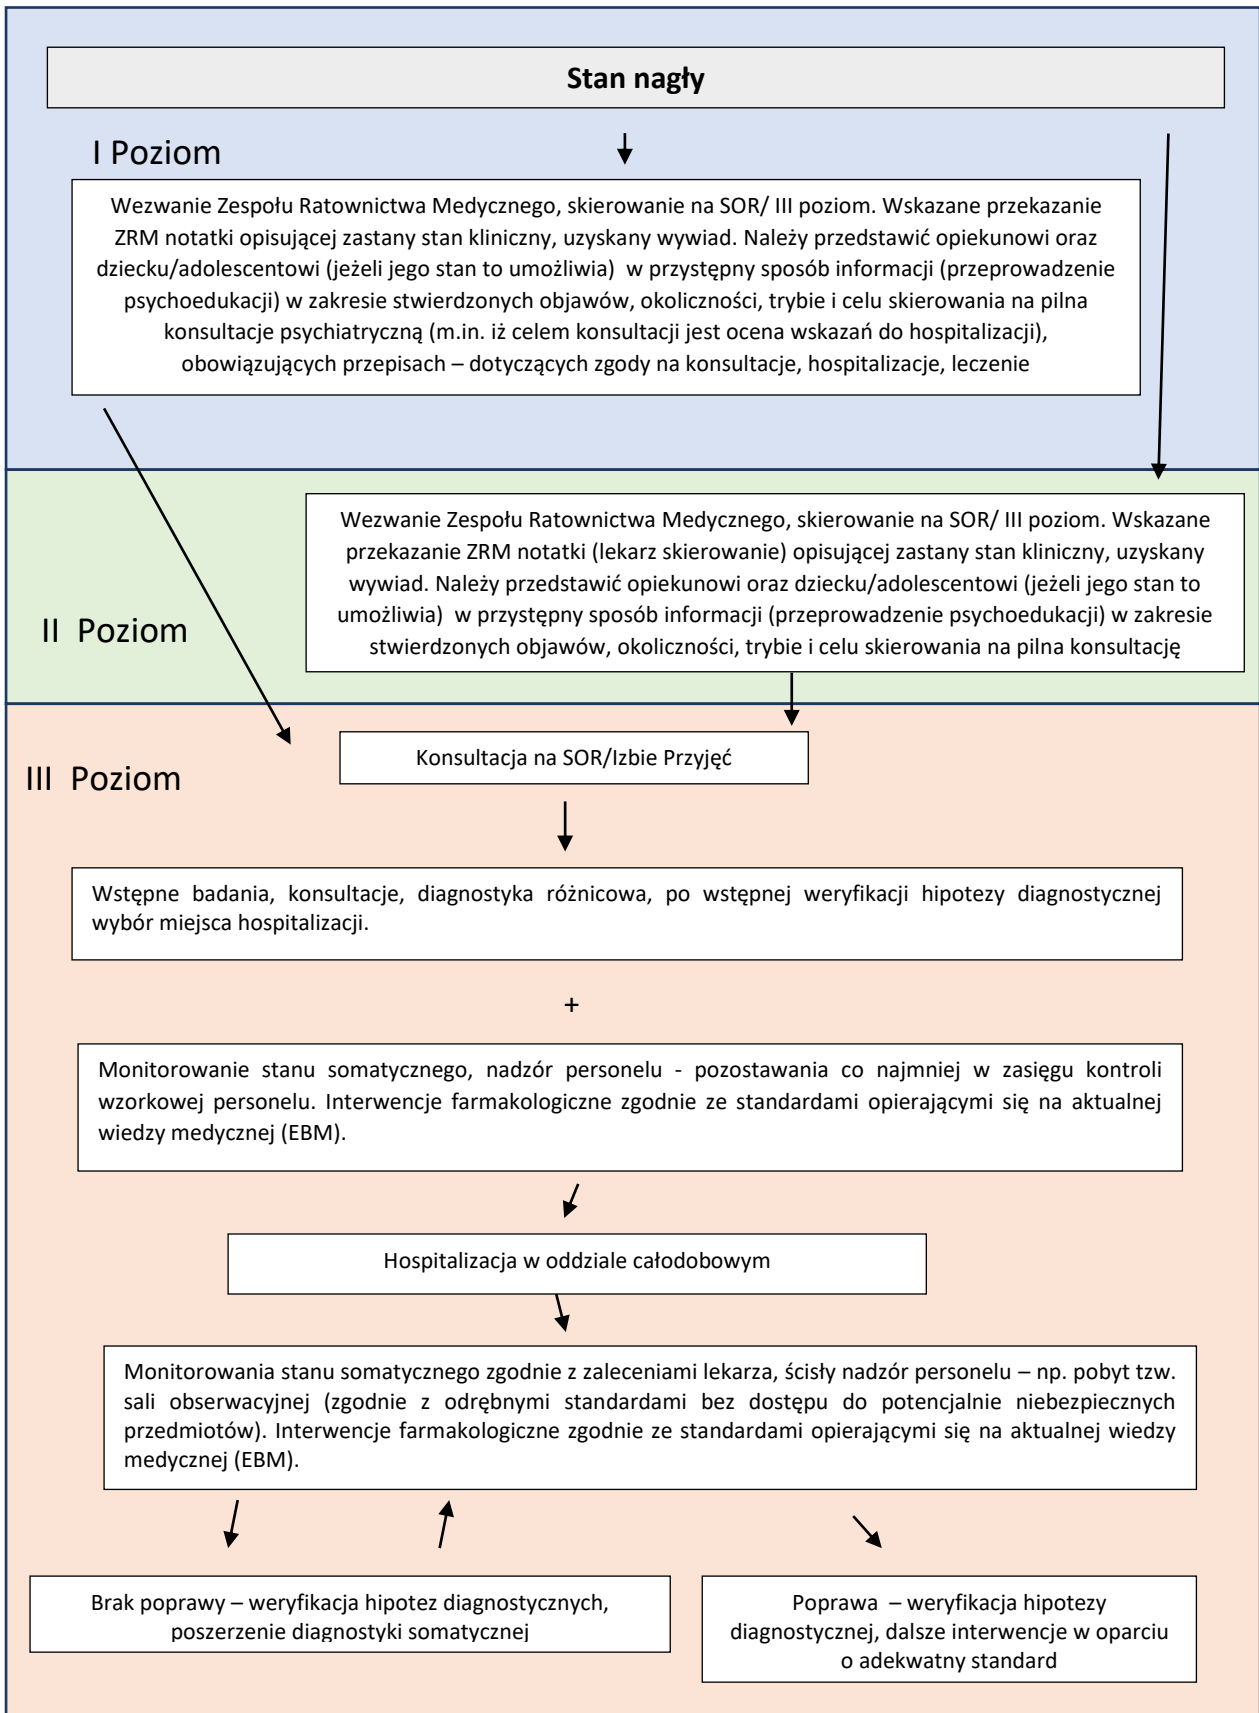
Stan nagły

I Poziom

Wezwanie Zespołu Ratownictwa Medycznego, skierowanie na SOR/ III poziom. Wskazane przekazanie ZRM notatki opisującej zastany stan kliniczny, uzyskany wywiad. Należy przedstawić opiekunowi oraz dziecku/adolescentowi (jeżeli jego stan to umożliwia) w przystępny sposób informacji (przeprowadzenie psychoedukacji) w zakresie stwierdzonych objawów, okoliczności, trybie i celu skierowania na pilna konsultacje psychiatryczną (m.in. iż celem konsultacji jest ocena wskazań do hospitalizacji), obowiązujących przepisach – dotyczących zgody na konsultacje, hospitalizacje, leczenie

II Poziom

Wezwanie Zespołu Ratownictwa Medycznego, skierowanie na SOR/ III poziom. Wskazane przekazanie ZRM notatki (lekarz skierowanie) opisującej zastany stan kliniczny, uzyskany wywiad. Należy przedstawić opiekunowi oraz dziecku/adolescentowi (jeżeli jego stan to umożliwia) w przystępny sposób informacji (przeprowadzenie psychoedukacji) w zakresie stwierdzonych objawów, okoliczności, trybie i celu skierowania na pilna konsultację

III Poziom

Konsultacja na SOR/Izbie Przyjęć

Wstępne badania, konsultacje, diagnostyka różnicowa, po wstępnej weryfikacji hipotezy diagnostycznej wybór miejsca hospitalizacji.

+

Monitorowanie stanu somatycznego, nadzór personelu - pozostawania co najmniej w zasięgu kontroli wzorkowej personelu. Interwencje farmakologiczne zgodnie ze standardami opierającymi się na aktualnej wiedzy medycznej (EBM).

Hospitalizacja w oddziale całodobowym

Monitorowania stanu somatycznego zgodnie z zaleceniami lekarza, ścisły nadzór personelu – np. pobyt tzw. sali obserwacyjnej (zgodnie z odrębnymi standardami bez dostępu do potencjalnie niebezpiecznych przedmiotów). Interwencje farmakologiczne zgodnie ze standardami opierającymi się na aktualnej wiedzy medycznej (EBM).

Brak poprawy – weryfikacja hipotez diagnostycznych, poszerzenie diagnostyki somatycznej

Poprawa – weryfikacja hipotezy diagnostycznej, dalsze interwencje w oparciu o adekwatny standard